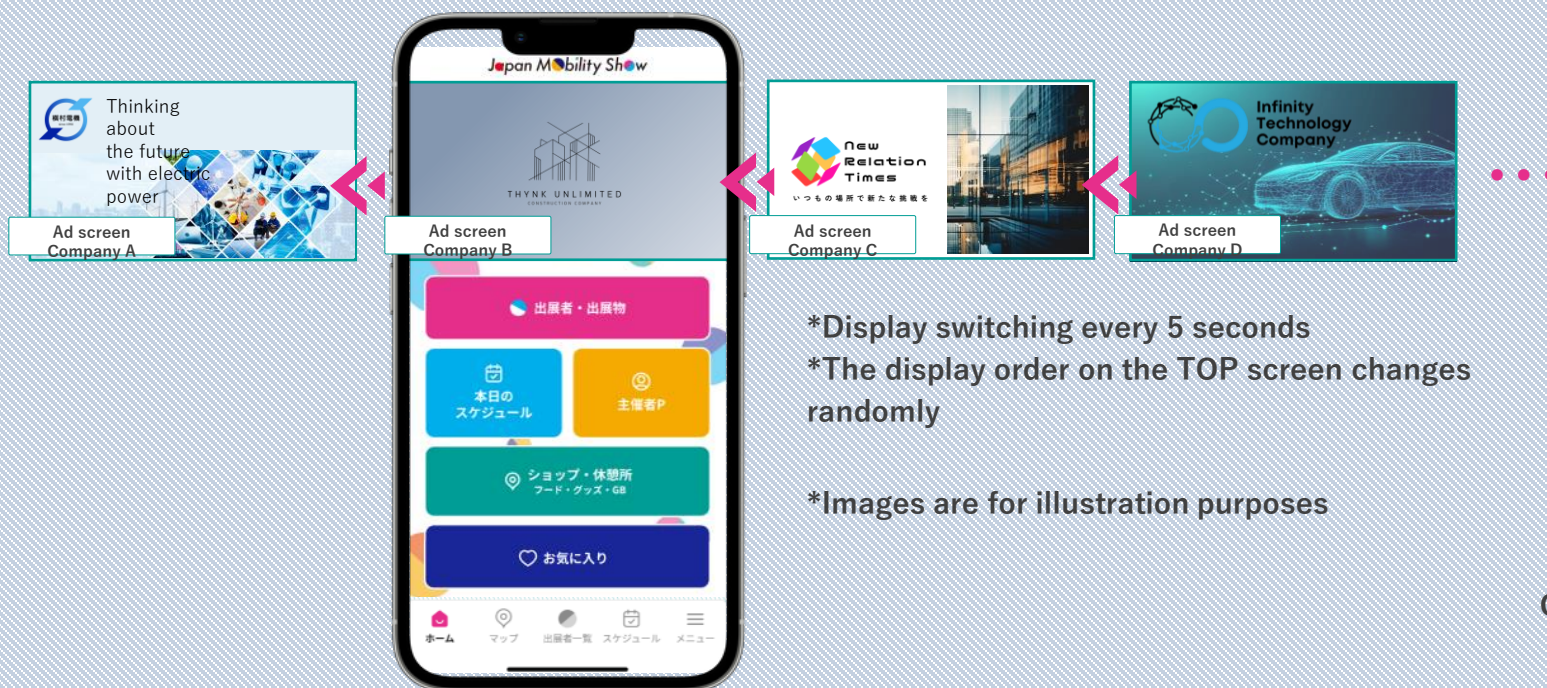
Japan Mobility Show

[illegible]

Thinking about the future with electric power

Ad screen Company A

THYNK UNLIMITED
CONSTRUCTION COMPANY

Ad screen Company B

New Relation Times
いつもの場所で新たな挑戦を

Ad screen Company C

Infinity Technology Company

Ad screen Company D

出展者・出展物

本日の スケジュール

主催者P

ショップ・休憩所
フード・グッズ・GB

お気に入り

ホーム　マップ　出展者一覧　スケジュール　メニュー

*Display switching every 5 seconds
*The display order on the TOP screen changes randomly

*Images are for illustration purposes